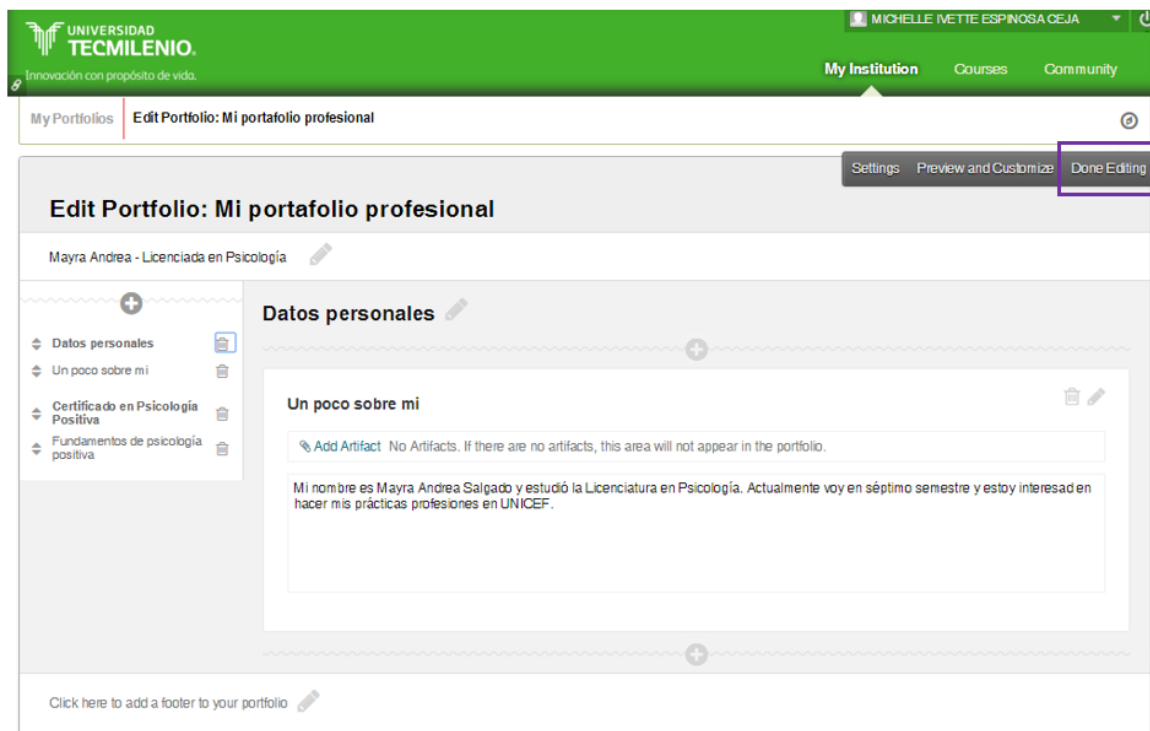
UNIVERSIDAD TECMILENIO.
Innovación con propósito de vida.

MICHELLE IVETTE ESPINOSA CEJA

My Institution Courses Community

My Portfolios Edit Portfolio: Mi portafolio profesional

Settings Preview and Customize Done Editing

Edit Portfolio: Mi portafolio profesional

Mayra Andrea - Licenciada en Psicología

Datos personales
Un poco sobre mi
Certificado en Psicología Positiva
Fundamentos de psicología positiva

Datos personales

Un poco sobre mi

Add Artifact No Artifacts. If there are no artifacts, this area will not appear in the portfolio.

Mi nombre es Mayra Andrea Salgado y estudió la Licenciatura en Psicología. Actualmente voy en séptimo semestre y estoy interesad en hacer mis prácticas profesiones en UNICEF.

Click here to add a footer to your portfolio